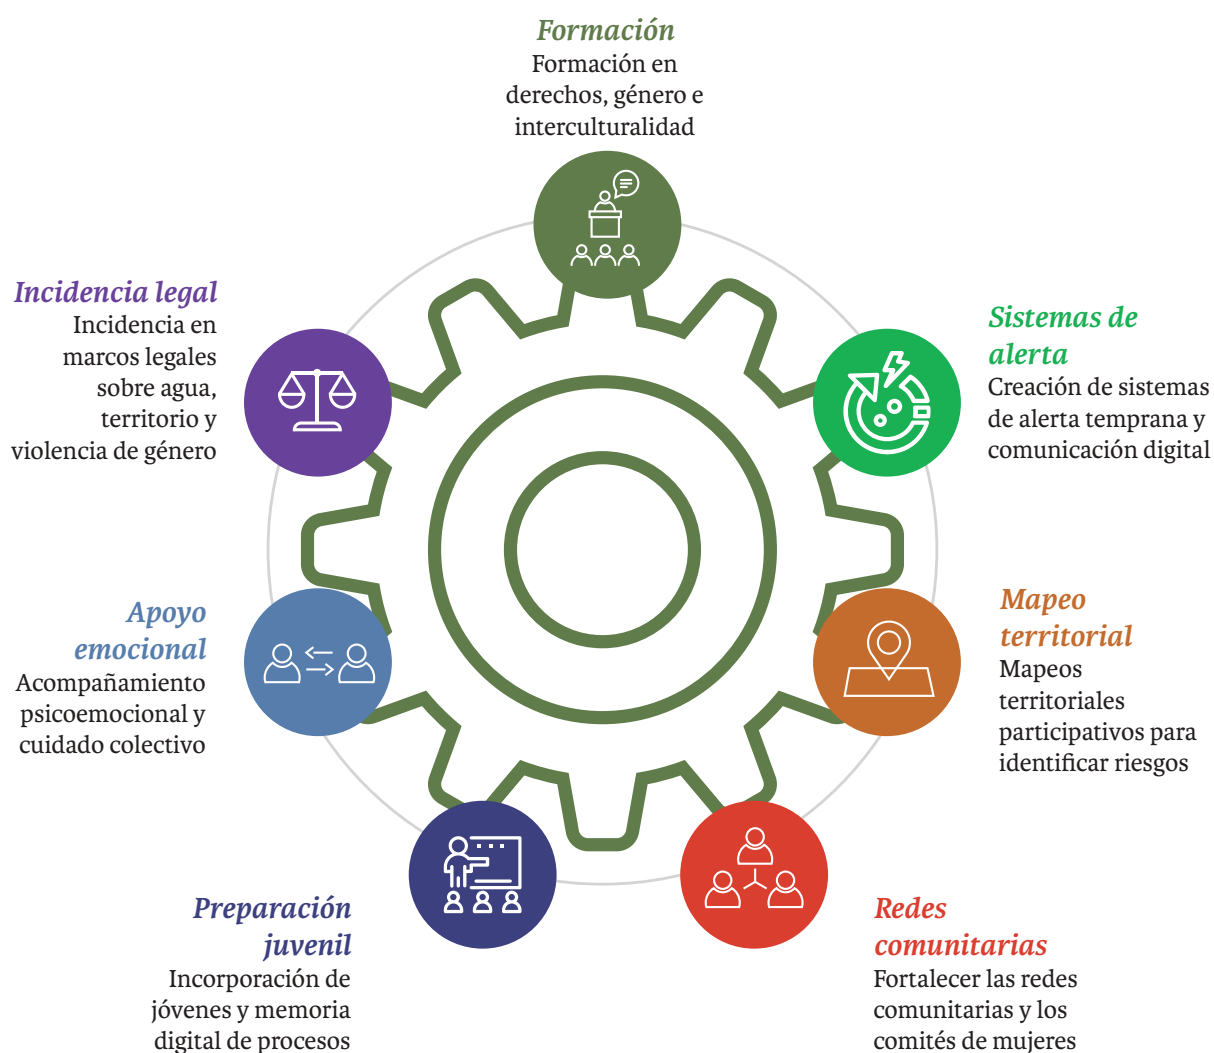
Formación
Formación en derechos, género e interculturalidad

Incidencia legal
Incidencia en marcos legales sobre agua, territorio y violencia de género

Sistemas de alerta
Creación de sistemas de alerta temprana y comunicación digital

Apoyo emocional
Acompañamiento psicoemocional y cuidado colectivo

Mapeo territorial
Mapeos territoriales participativos para identificar riesgos

Preparación juvenil
Incorporación de jóvenes y memoria digital de procesos

Redes comunitarias
Fortalecer las redes comunitarias y los comités de mujeres